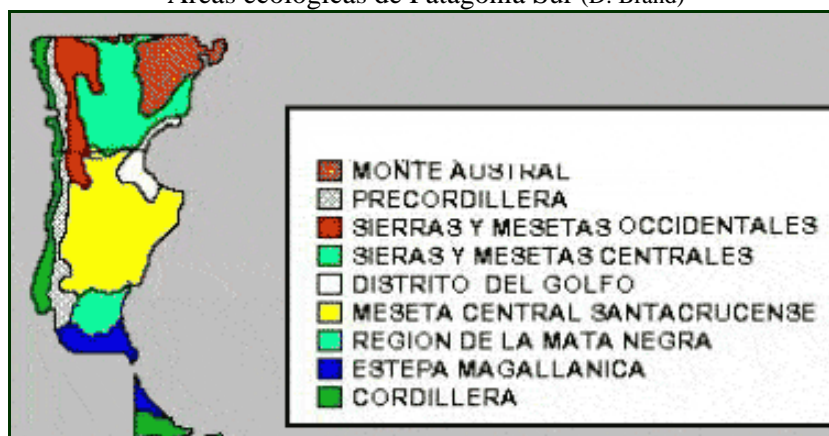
Áreas ecológicas de Patagonia Sur (D. Bland)

MONTE AUSTRAL
PRECORDILLERA
SIERRAS Y MESETAS OCCIDENTALES
SIERAS Y MESETAS CENTRALES
DISTRITO DEL GOLFO
MESETA CENTRAL SANTACRUCENSE
REGION DE LA MATA NEGRA
ESTEPA MAGALLANICA
CORDILLERA